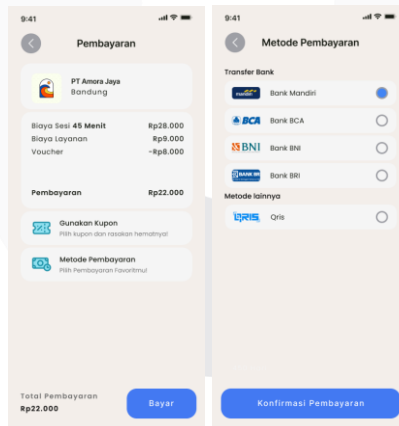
9:41

Pembayaran

PT Amora Jaya
Bandung

Biaya Sesi 45 Menit Rp28.000
Biaya Layanan Rp9.000
Voucher -Rp8.000

Pembayaran Rp22.000

Gunakan Kupon
Pilih kupon dan rasakan hematnya!

Metode Pembayaran
Pilih Pembayaran Favoritmu!

Total Pembayaran
Rp22.000

Bayar

9:41

Metode Pembayaran

Transfer Bank

mandiri Bank Mandiri

BCA Bank BCA

BNI Bank BNI

BANK BRI Bank BRI

Metode lainnya

QRIS Qris

Konfirmasi Pembayaran